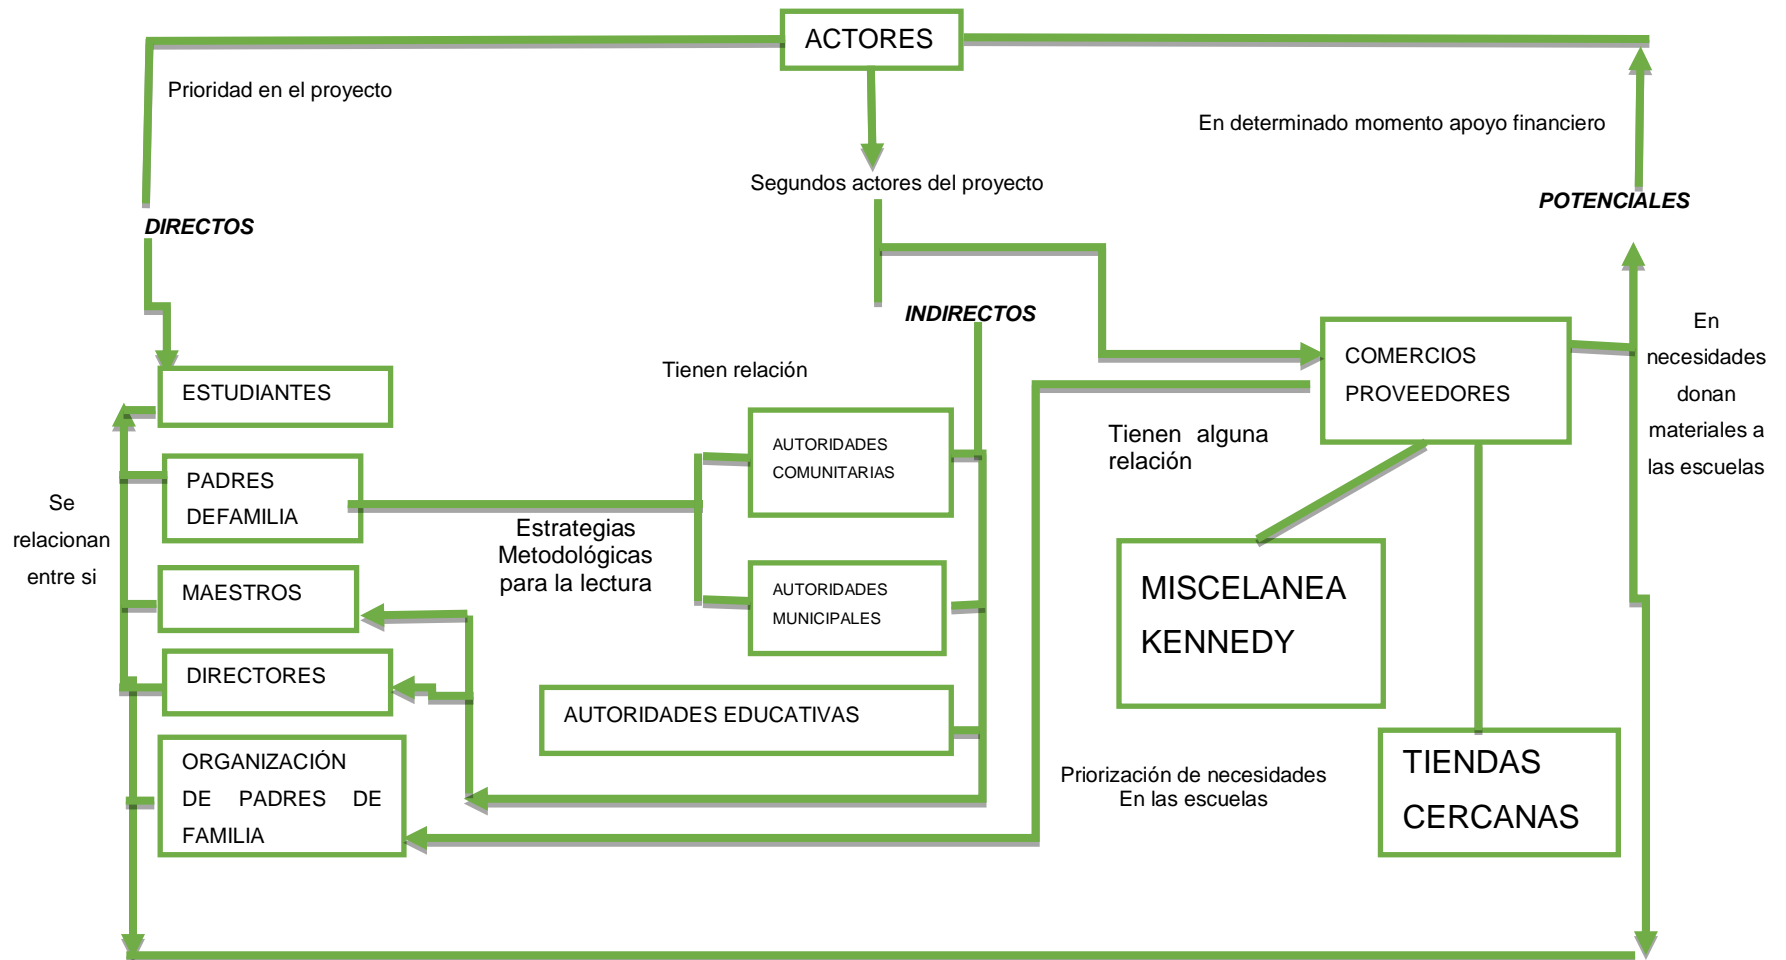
ACTORES

Prioridad en el proyecto

En determinado momento apoyo financiero

Segundos actores del proyecto

DIRECTOS

POTENCIALES

INDIRECTOS

En necesidades donan materiales a las escuelas

COMERCIOS PROVEEDORES

Tienen relación

ESTUDIANTES

AUTORIDADES COMUNITARIAS

Tienen alguna relación

PADRES DEFAMILIA

Se relacionan entre si

Estrategias Metodológicas para la lectura

MISCELANEA KENNEDY

MAESTROS

AUTORIDADES MUNICIPALES

DIRECTORES

AUTORIDADES EDUCATIVAS

TIENDAS CERCANAS

ORGANIZACIÓN DE PADRES DE FAMILIA

Priorización de necesidades En las escuelas